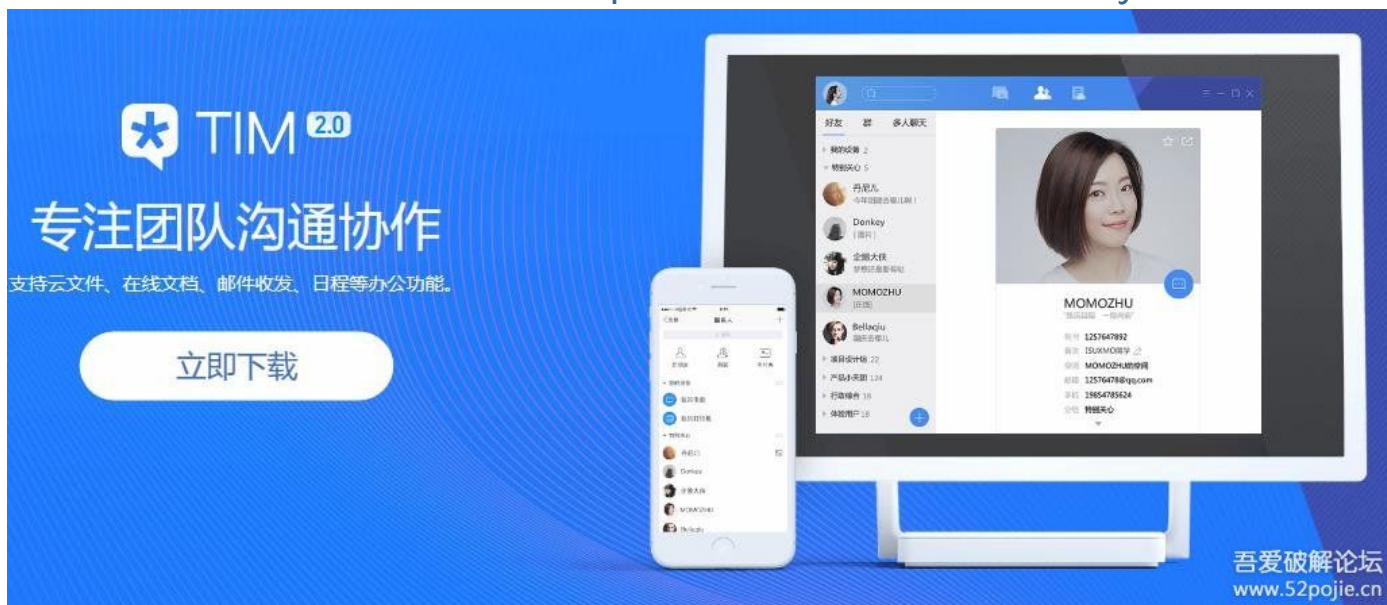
TIM 2.0

专注团队沟通协作

支持云文件、在线文档、邮件收发、日程等办公功能。

立即下载

好友 群 多人聊天

我的设备 2

特别关心 5

丹尼儿

Donkey

企鹅大侠

MOMOZHU

Bellaqiu

项目设计组 22

产品小天团 124

行政综合 18

体验用户 18

MOMOZHU

1257647892

ISUXMO随学

MOMOZHU的空间

1257647@qq.com

19654785624

特别关心

联系人

Donkey

MOMOZHU

吾爱破解论坛
www.52pojie.cn